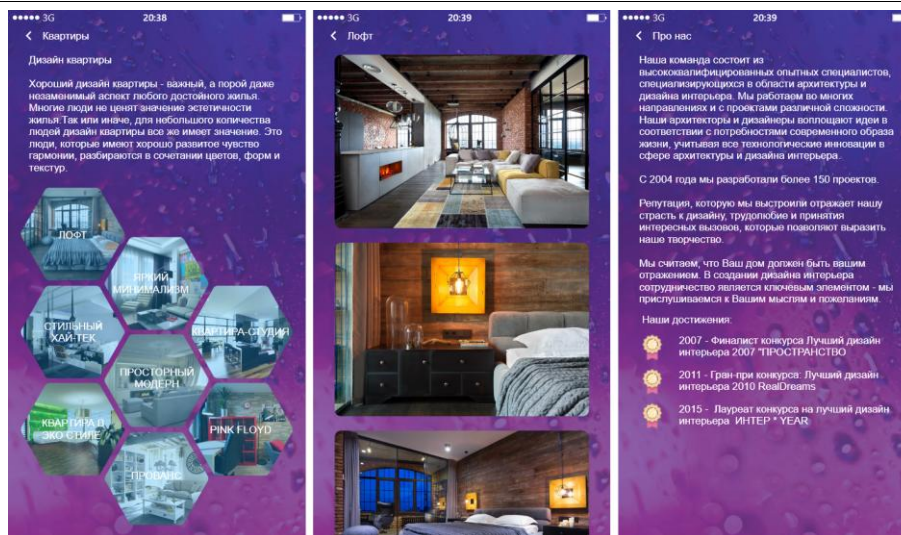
●●●●● 3G 20:38

Квартиры

Дизайн квартиры

Хороший дизайн квартиры - важный, а порой даже незаменимый аспект любого достойного жилья. Многие люди не ценят значение эстетичности жилья.Так или иначе, для небольшого количества людей дизайн квартиры все же имеет значение. Это люди, которые имеют хорошо развитое чувство гармонии, разбираются в сочетании цветов, форм и текстур.

ЛОФТ

ЯРКИЙ МИНИМАЛИЗМ

СТИЛЬНЫЙ ХАЙ-ТЕК

КВАРТИРА-СТУДИЯ

ПРОСТОРНЫЙ МОДЕРН

КВАРТИРА В ЭКО СТИЛЕ

PINK FLOYD

ПРОВАНС

●●●●● 3G 20:39

Лофт

●●●●● 3G 20:39

Про нас

Наша команда состоит из высококвалифицированных опытных специалистов, специализирующихся в области архитектуры и дизайна интерьера. Мы работаем во многих направлениях и с проектами различной сложности. Наши архитекторы и дизайнеры воплощают идеи в соответствии с потребностями современного образа жизни, учитывая все технологические инновации в сфере архитектуры и дизайна интерьера.

С 2004 года мы разработали более 150 проектов.

Репутация, которую мы выстроили отражает нашу страсть к дизайну, трудолюбие и принятия интересных вызовов, которые позволяют выразить наше творчество.

Мы считаем, что Ваш дом должен быть вашим отражением. В создании дизайна интерьера сотрудничество является ключевым элементом - мы прислушиваемся к Вашим мыслям и пожеланиям.

Наши достижения:

2007 - Финалист конкурса Лучший дизайн интерьера 2007 "ПРОСТРАНСТВО

2011 - Гран-при конкурса: Лучший дизайн интерьера 2010 RealDreams

2015 - Лауреат конкурса на лучший дизайн интерьера ИНТЕР * YEAR